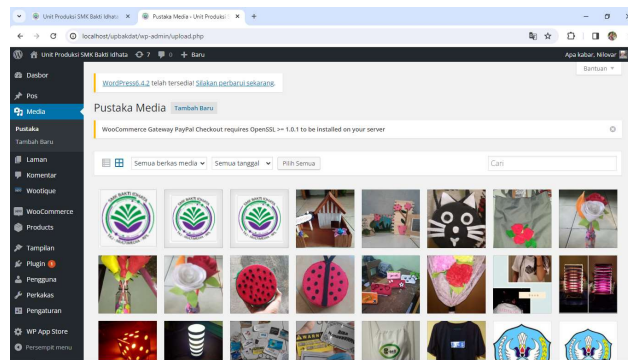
Unit Produksi SMK Bakti Idhata ×
Pustaka Media ‹ Unit Produksi ×
+

localhost/upbakdet/wp-admin/upload.php

Unit Produksi SMK Bakti Idhata 7 0 + Baru
Apa kabar, Nilovar

Bantuan

Dasbor
Pos
Media
Pustaka
Tambah Baru
Laman
Komentar
Wootique
WooCommerce
Products
Tampilan
Plugin 1
Pengguna
Perkakas
Pengaturan
WP App Store
Persempit menu

WordPress 6.4.2 telah tersedia! Silakan perbarui sekarang.

Pustaka Media Tambah Baru

WooCommerce Gateway PayPal Checkout requires OpenSSL >= 1.0.1 to be installed on your server

Semua berkas media
Semua tanggal
Pilih Semua
Cari